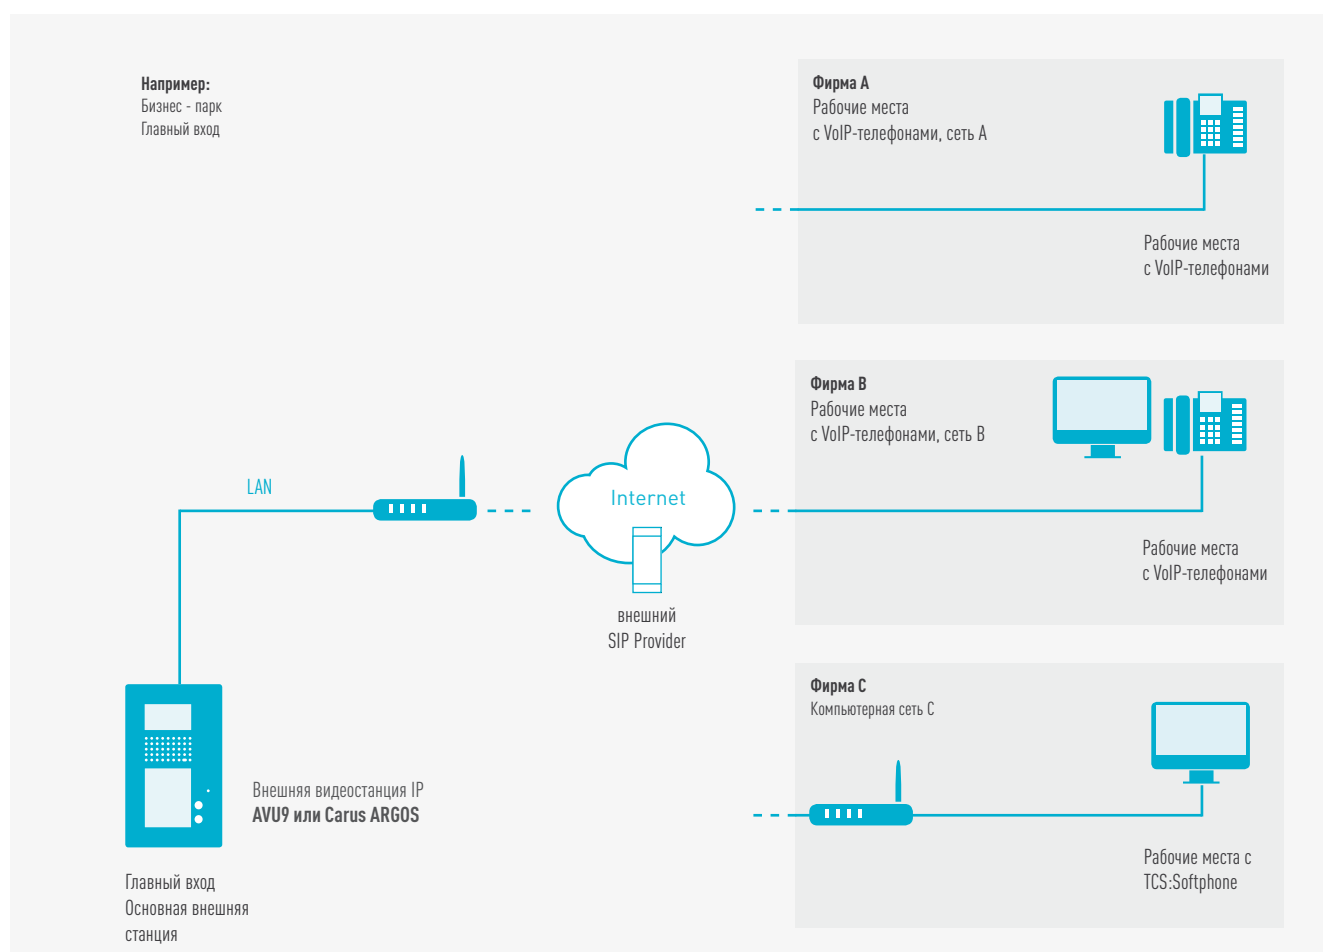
**Например:**
Бизнес - парк
Главный вход

**Фирма A**
Рабочие места
с VoIP-телефонами, сеть A

Рабочие места
с VoIP-телефонами

**Фирма B**
Рабочие места
с VoIP-телефонами, сеть B

LAN

Internet

внешний
SIP Provider

Рабочие места
с VoIP-телефонами

**Фирма C**
Компьютерная сеть C

Внешняя видеостанция IP
**AVU9 или Carus ARGOS**

Рабочие места с
TCS:Softphone

Главный вход
Основная внешняя
станция